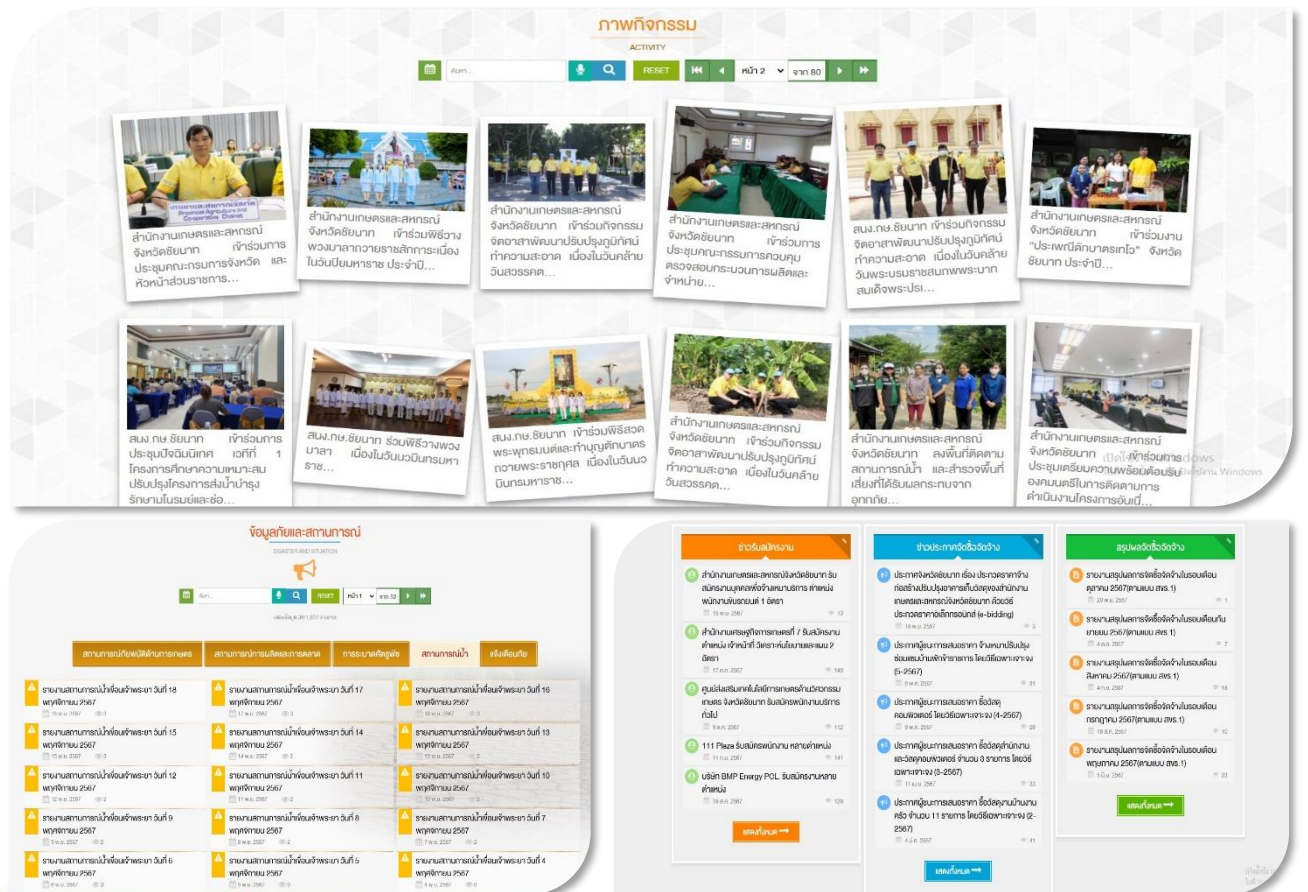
ภาพกิจกรรม
ACTIVITY

ค้นหา... RESET หน้า 2 จาก 80

สำนักงานเกษตรและสหกรณ์จังหวัดชัยนาท เข้าร่วมการประชุมคณะกรมการจังหวัด และหัวหน้าส่วนราชการ...

สำนักงานเกษตรและสหกรณ์จังหวัดชัยนาท เข้าร่วมพิธีวางพวงมาลาถวายราชสักการะเนื่องในวันปิยมหาราช ประจำปี...

สำนักงานเกษตรและสหกรณ์จังหวัดชัยนาท เข้าร่วมกิจกรรมจิตอาสาพัฒนาปรับปรุงภูมิทัศน์ทำความสะอาด เนื่องในวันคล้ายวันสวรรคต...

สำนักงานเกษตรและสหกรณ์จังหวัดชัยนาท เข้าร่วมการประชุมคณะกรรมการควบคุมตรวจสอบกระบวนการผลิตและจำหน่าย...

สนง.กษ.ชัยนาท เข้าร่วมกิจกรรมจิตอาสาพัฒนาปรับปรุงภูมิทัศน์ทำความสะอาด เนื่องในวันคล้ายวันพระบรมราชสมภพพระบาทสมเด็จพระปร...

สำนักงานเกษตรและสหกรณ์จังหวัดชัยนาท เข้าร่วมงาน "ประเพณีลักนาครเทโว" จังหวัดชัยนาท ประจำปี...

สนง.กษ.ชัยนาท เข้าร่วมการประชุมปัจฉิมนิเทศ เวทีที่ 1 โครงการศึกษาความเหมาะสมปรับปรุงโครงการส่งน้ำบำรุงรักษามโนรมย์และช่อ...

สนง.กษ.ชัยนาท ร่วมพิธีวางพวงมาลา เนื่องในวันนวมินทรมหาราช...

สนง.กษ.ชัยนาท เข้าร่วมพิธีสวดพระพุทธมนต์และทำบุญตักบาตรถวายพระราชกุศล เนื่องในวันนวมินทรมหาราช...

สำนักงานเกษตรและสหกรณ์จังหวัดชัยนาท เข้าร่วมกิจกรรมจิตอาสาพัฒนาปรับปรุงภูมิทัศน์ทำความสะอาด เนื่องในวันคล้ายวันสวรรคต...

สำนักงานเกษตรและสหกรณ์จังหวัดชัยนาท ลงพื้นที่ติดตามสถานการณ์น้ำ และสำรวจพื้นที่เสี่ยงที่ได้รับผลกระทบจากอุทกภัย...

สำนักงานเกษตรและสหกรณ์จังหวัดชัยนาท เข้าร่วมการประชุมเตรียมความพร้อมต้อนรับองคมนตรีในการติดตามการดำเนินงานโครงการอันเนื่...

ข้อมูลภัยและสถานการณ์
DISASTER AND SITUATION

ค้นหา... RESET หน้า 1 จาก 52

สถานการณ์ภัยพิบัติด้านการเกษตร | สถานการณ์การผลิตและการตลาด | การระบาดศัตรูพืช | สถานการณ์น้ำ | แจ้งเตือนภัย

รายงานสถานการณ์น้ำเขื่อนเจ้าพระยา วันที่ 18 พฤศจิกายน 2567
รายงานสถานการณ์น้ำเขื่อนเจ้าพระยา วันที่ 17 พฤศจิกายน 2567
รายงานสถานการณ์น้ำเขื่อนเจ้าพระยา วันที่ 16 พฤศจิกายน 2567
รายงานสถานการณ์น้ำเขื่อนเจ้าพระยา วันที่ 15 พฤศจิกายน 2567
รายงานสถานการณ์น้ำเขื่อนเจ้าพระยา วันที่ 14 พฤศจิกายน 2567
รายงานสถานการณ์น้ำเขื่อนเจ้าพระยา วันที่ 13 พฤศจิกายน 2567
รายงานสถานการณ์น้ำเขื่อนเจ้าพระยา วันที่ 12 พฤศจิกายน 2567
รายงานสถานการณ์น้ำเขื่อนเจ้าพระยา วันที่ 11 พฤศจิกายน 2567
รายงานสถานการณ์น้ำเขื่อนเจ้าพระยา วันที่ 10 พฤศจิกายน 2567
รายงานสถานการณ์น้ำเขื่อนเจ้าพระยา วันที่ 9 พฤศจิกายน 2567
รายงานสถานการณ์น้ำเขื่อนเจ้าพระยา วันที่ 8 พฤศจิกายน 2567
รายงานสถานการณ์น้ำเขื่อนเจ้าพระยา วันที่ 7 พฤศจิกายน 2567
รายงานสถานการณ์น้ำเขื่อนเจ้าพระยา วันที่ 6 พฤศจิกายน 2567
รายงานสถานการณ์น้ำเขื่อนเจ้าพระยา วันที่ 5 พฤศจิกายน 2567
รายงานสถานการณ์น้ำเขื่อนเจ้าพระยา วันที่ 4 พฤศจิกายน 2567

ข่าวรับสมัครงาน
สำนักงานเกษตรและสหกรณ์จังหวัดชัยนาท รับสมัครงานบุคคลเพื่อจ้างเหมาบริการ ตำแหน่ง พนักงานขับรถยนต์ 1 อัตรา
สำนักงานเศรษฐกิจการเกษตรที่ 7 รับสมัครงาน ตำแหน่ง เจ้าหน้าที่วิเคราะห์นโยบายและแผน 2 อัตรา
ศูนย์ส่งเสริมเทคโนโลยีการเกษตรด้านวิศวกรรมเกษตร จังหวัดชัยนาท รับสมัครพนักงานบริการทั่วไป
111 Plaza รับสมัครพนักงาน หลายตำแหน่ง
บริษัท BMP Energy POL. รับสมัครงานหลายตำแหน่ง
แสดงทั้งหมด

ข่าวประกาศจัดซื้อจัดจ้าง
ประกาศจังหวัดชัยนาท เรื่อง ประกวดราคาจ้างก่อสร้างปรับปรุงอาคารเก็บวัสดุของสำนักงานเกษตรและสหกรณ์จังหวัดชัยนาท ด้วยวิธีประกวดราคาอิเล็กทรอนิกส์ (e-bidding)
ประกาศผู้ชนะการเสนอราคา จ้างเหมาปรับปรุงซ่อมแซมบ้านพักข้าราชการ โดยวิธีเฉพาะเจาะจง (5-2567)
ประกาศผู้ชนะการเสนอราคา ซื้อวัสดุคอมพิวเตอร์ โดยวิธีเฉพาะเจาะจง (4-2567)
ประกาศผู้ชนะการเสนอราคา ซื้อวัสดุสำนักงานและวัสดุคอมพิวเตอร์ จำนวน 3 รายการ โดยวิธีเฉพาะเจาะจง (3-2567)
ประกาศผู้ชนะการเสนอราคา ซื้อวัสดุงานบ้านงานครัว จำนวน 11 รายการ โดยวิธีเฉพาะเจาะจง (2-2567)
แสดงทั้งหมด

สรุปผลจัดซื้อจัดจ้าง
รายงานสรุปผลการจัดซื้อจัดจ้างในรอบเดือนตุลาคม 2567(ตามแบบ สขร.1)
รายงานสรุปผลการจัดซื้อจัดจ้างในรอบเดือนกันยายน 2567(ตามแบบ สขร.1)
รายงานสรุปผลการจัดซื้อจัดจ้างในรอบเดือนสิงหาคม 2567(ตามแบบ สขร.1)
รายงานสรุปผลการจัดซื้อจัดจ้างในรอบเดือนกรกฎาคม 2567(ตามแบบ สขร.1)
รายงานสรุปผลการจัดซื้อจัดจ้างในรอบเดือนพฤษภาคม 2567(ตามแบบ สขร.1)
แสดงทั้งหมด